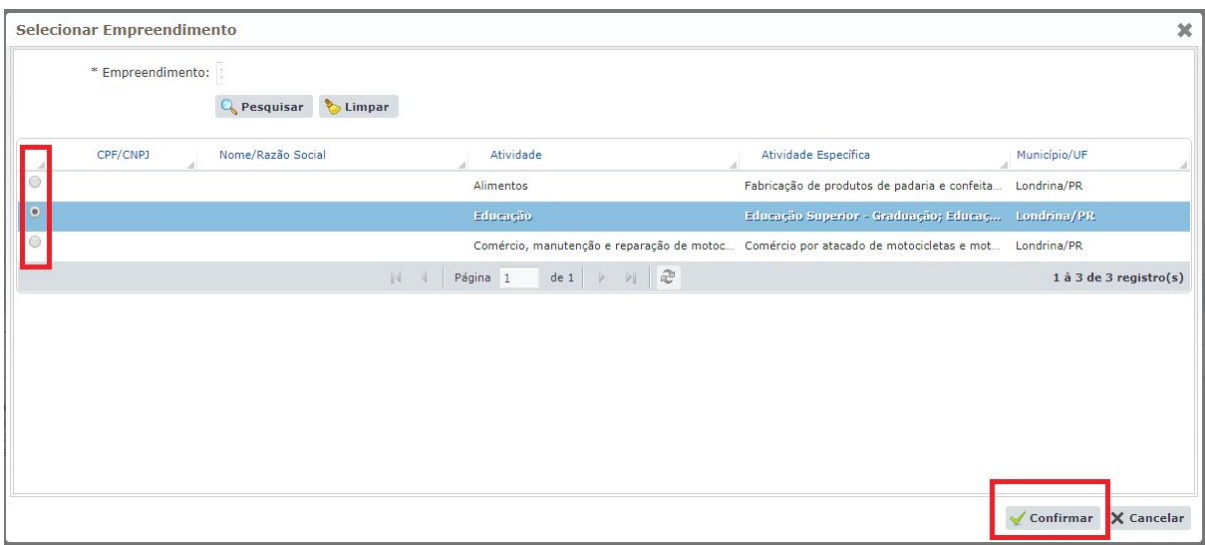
Selecionar Empreendimento

* Empreendimento:

Pesquisar Limpar

| | CPF/CNPJ | Nome/Razão Social | Atividade | Atividade Específica | Município/UF |
|---|---|---|---|---|---|
| | | | Alimentos | Fabricação de produtos de padaria e confeita... | Londrina/PR |
| | | | Educação | Educação Superior - Graduação; Educaç... | Londrina/PR |
| | | | Comércio, manutenção e reparação de motoc... | Comércio por atacado de motocicletas e mot... | Londrina/PR |

Página 1 de 1

1 à 3 de 3 registro(s)

Confirmar Cancelar